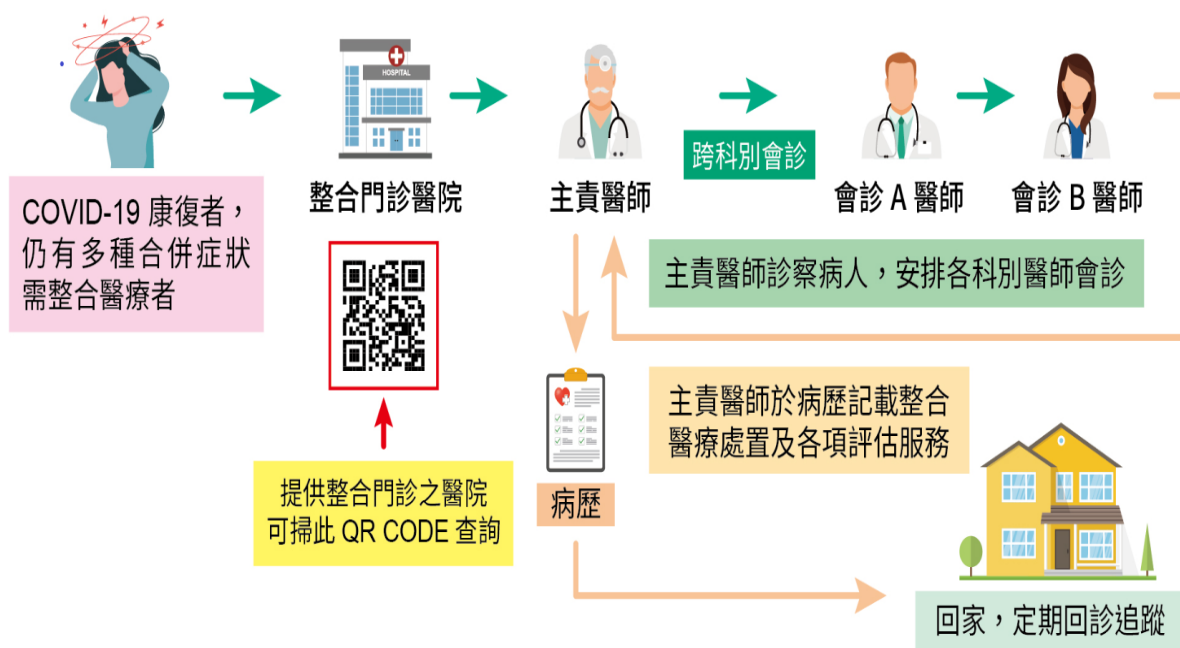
COVID-19 康復者，仍有多種合併症狀需整合醫療者

HOSPITAL

整合門診醫院

提供整合門診之醫院可掃此 QR CODE 查詢

主責醫師

跨科別會診

會診 A 醫師

會診 B 醫師

主責醫師診察病人，安排各科別醫師會診

病歷

主責醫師於病歷記載整合醫療處置及各項評估服務

回家，定期回診追蹤